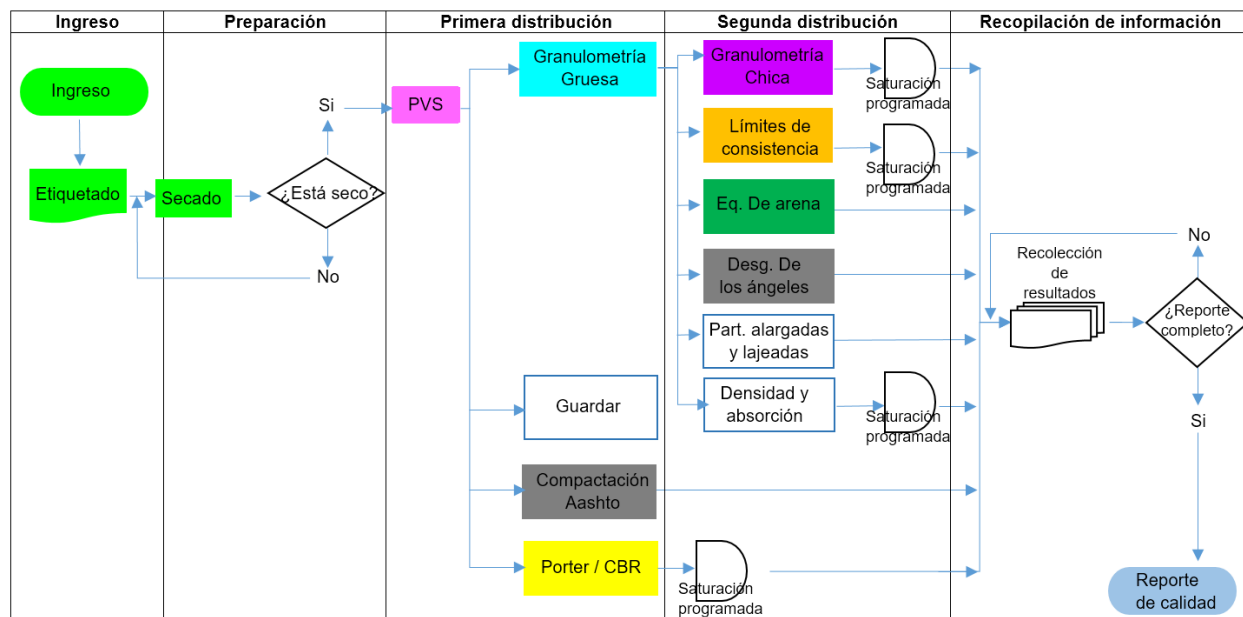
Ingreso

Preparación

Primera distribución

Segunda distribución

Recopilación de información

Ingreso

Etiquetado

Secado

¿Está seco?

Si

No

PVS

Granulometría Gruesa

Guardar

Compactación Aashto

Porter / CBR

Saturación programada

Granulometría Chica

Saturación programada

Límites de consistencia

Saturación programada

Eq. De arena

Desg. De los ángeles

Part. alargadas y lajeadas

Densidad y absorción

Saturación programada

Recolección de resultados

No

¿Reporte completo?

Si

Reporte de calidad